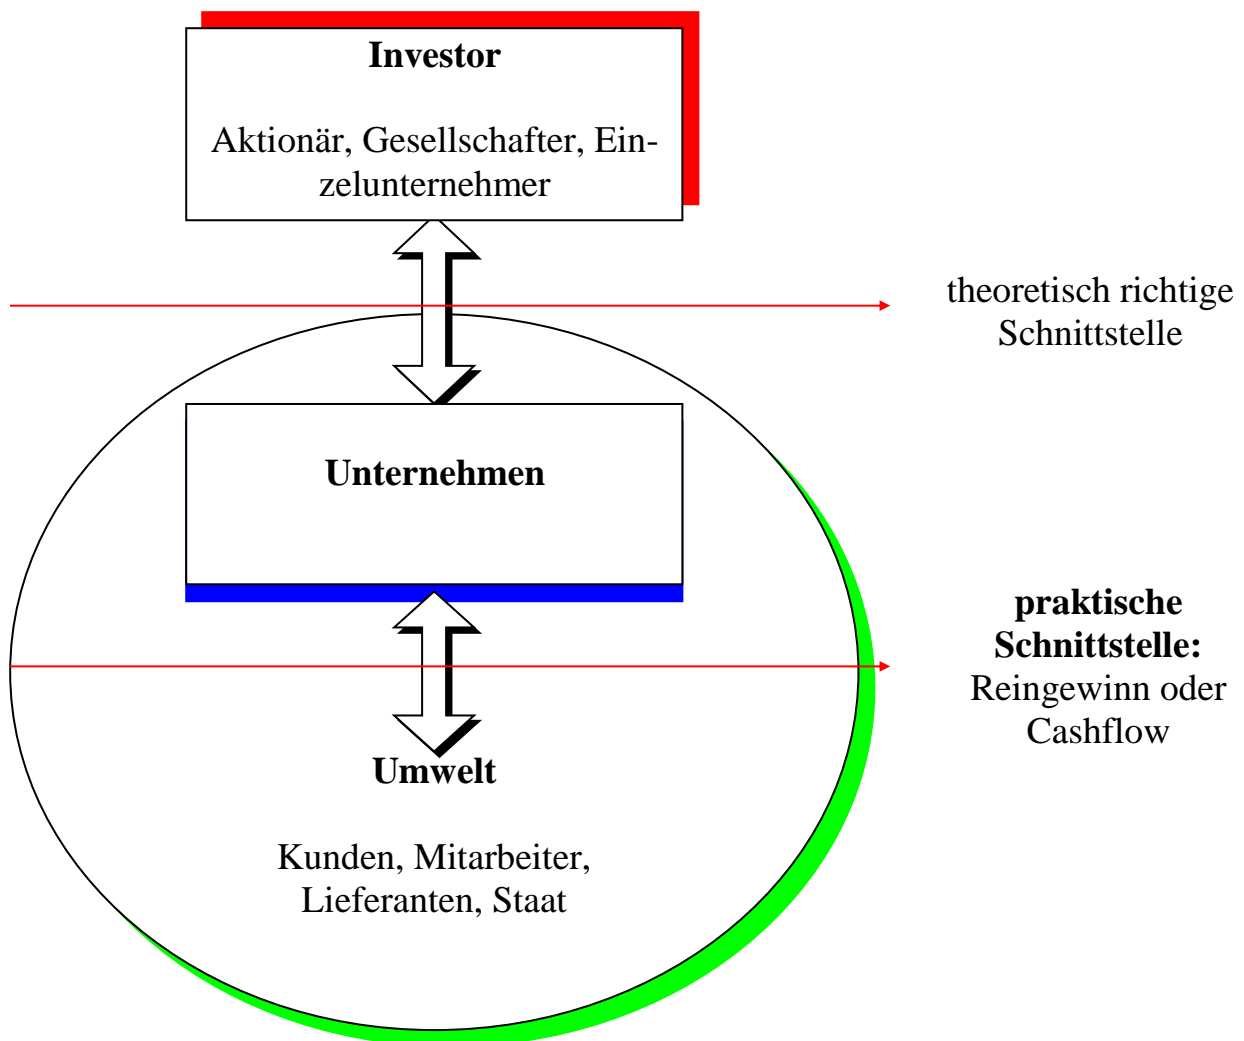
Investor

Aktionär, Gesellschafter, Einzelunternehmer

theoretisch richtige Schnittstelle

Unternehmen

praktische Schnittstelle: Reingewinn oder Cashflow

Umwelt

Kunden, Mitarbeiter, Lieferanten, Staat